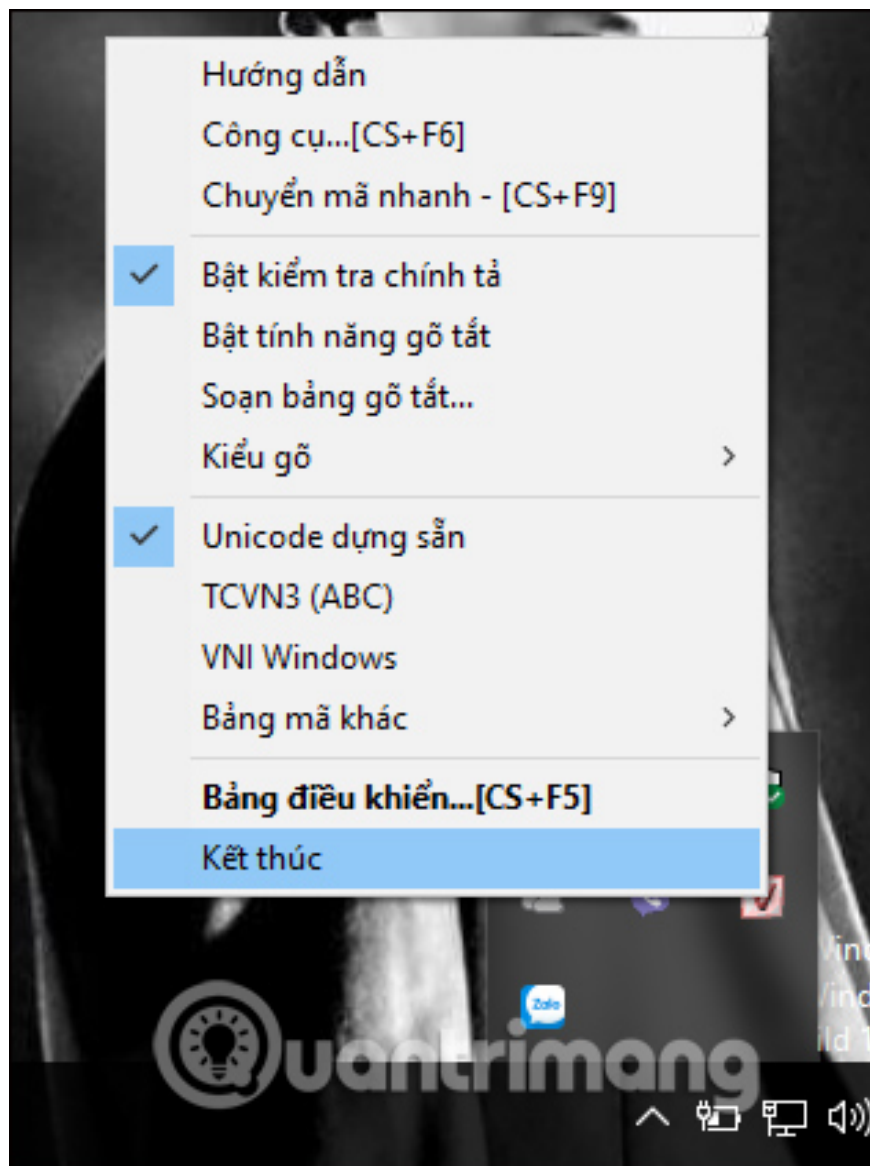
Hướng dẫn
Công cụ...[CS+F6]
Chuyển mã nhanh - [CS+F9]
Bật kiểm tra chính tả
Bật tính năng gõ tắt
Soạn bảng gõ tắt...
Kiểu gõ
Unicode dựng sẵn
TCVN3 (ABC)
VNI Windows
Bảng mã khác
**Bảng điều khiển...[CS+F5]**
Kết thúc

Zalo

Quantrimang

Win
Wind
ild 1